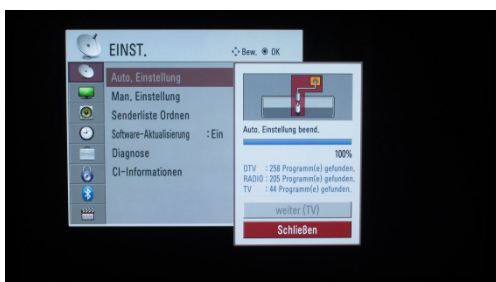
EINST.

Bew. OK

Auto. Einstellung
Man. Einstellung
Senderliste Ordnen
Software-Aktualisierung : Ein
Diagnose
CI-Informationen

Auto. Einstellung beend.

100%

DTV : 258 Programm(e) gefunden.
RADIO : 205 Programm(e) gefunden.
TV : 44 Programm(e) gefunden.

weiter (TV)

Schließen